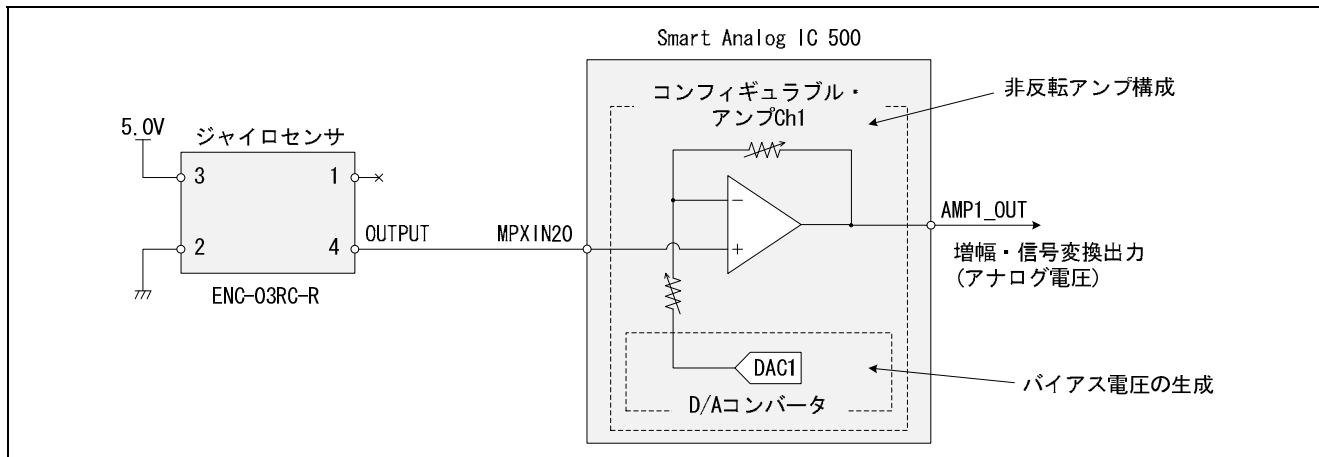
Smart Analog IC 500

コンフィギュラブル・
アンプCh1

非反転アンプ構成

5.0V

ジャイロセンサ

3

1

2

4

OUTPUT

MPXIN20

−

+

AMP1_OUT

増幅・信号変換出力
(アナログ電圧)

ENC-03RC-R

DAC1

D/Aコンバータ

バイアス電圧の生成